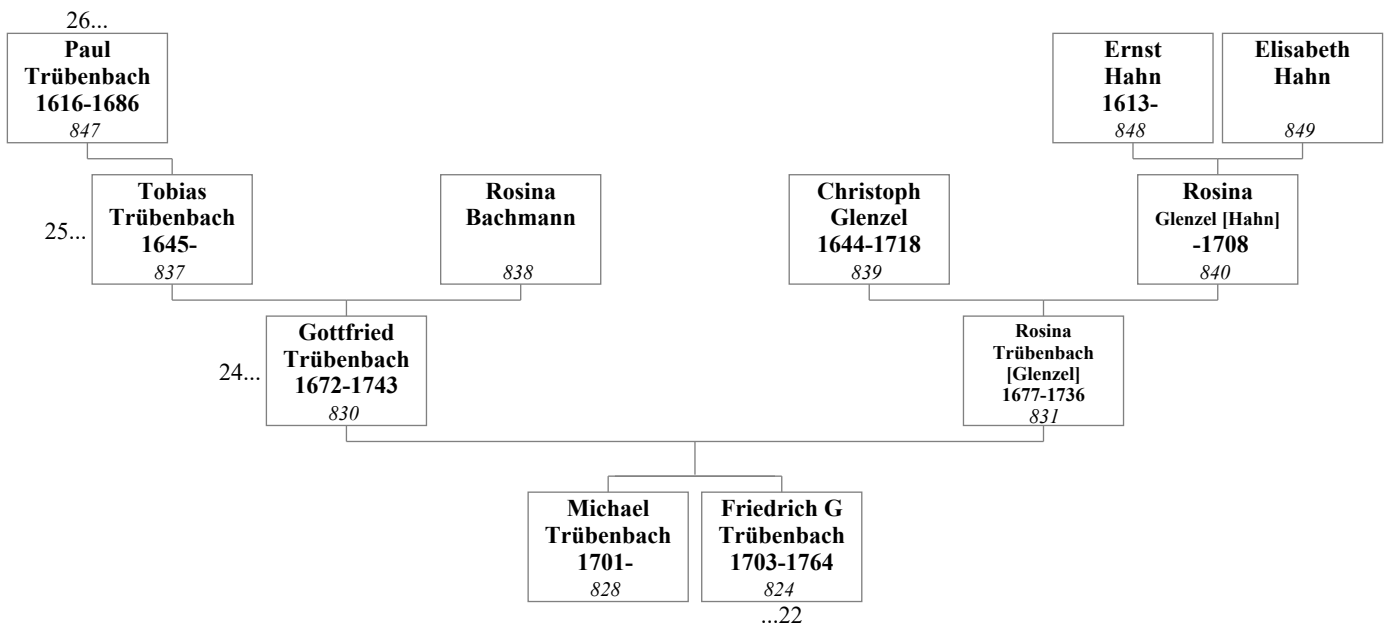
26...
Paul Trübenbach 1616-1686
*847*

Ernst Hahn 1613-
*848*

Elisabeth Hahn
*849*

25...
Tobias Trübenbach 1645-
*837*

Rosina Bachmann
*838*

Christoph Glenzel 1644-1718
*839*

Rosina Glenzel [Hahn] -1708
*840*

24...
Gottfried Trübenbach 1672-1743
*830*

Rosina Trübenbach [Glenzel] 1677-1736
*831*

Michael Trübenbach 1701-
*828*

Friedrich G Trübenbach 1703-1764
*824*
...22